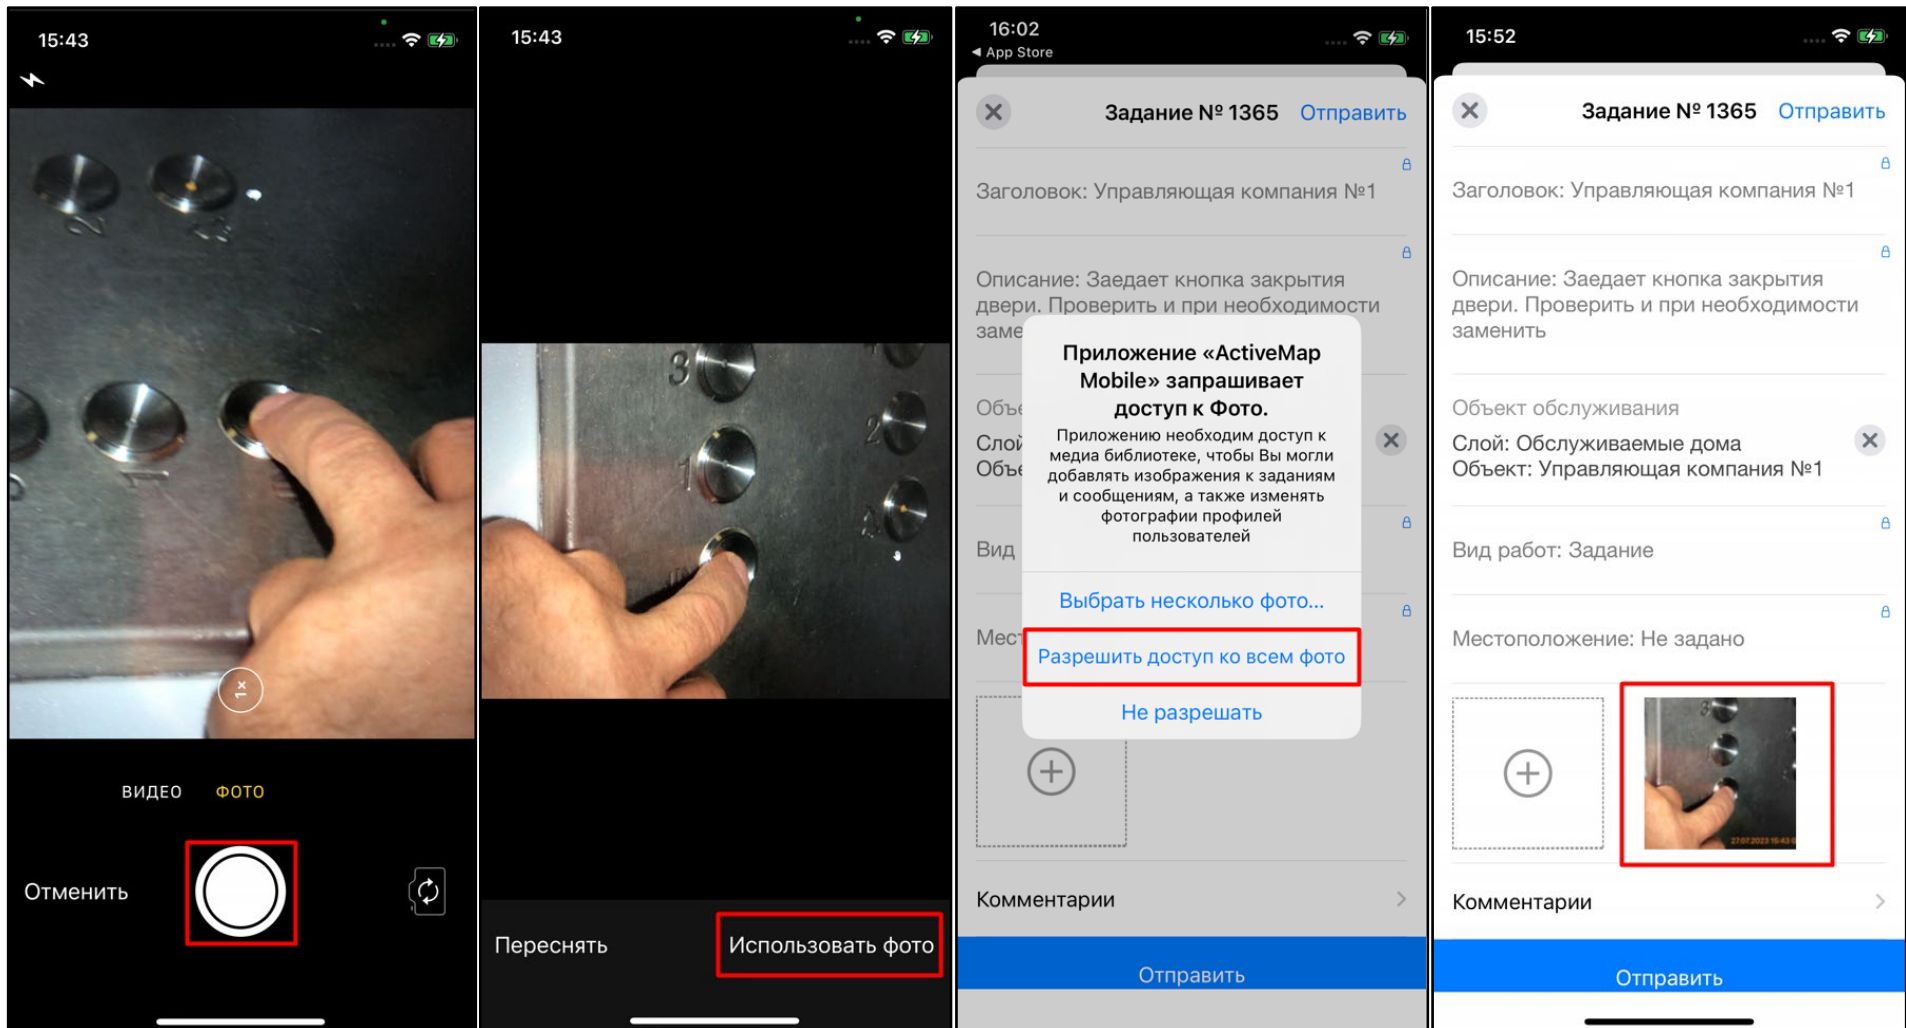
15:43

ВИДЕО ФОТО

Отменить

15:43

Переснять

Использовать фото

16:02
◂ App Store

Задание № 1365 Отправить

Заголовок: Управляющая компания №1

Описание: Заедает кнопка закрытия двери. Проверить и при необходимости заме

Объе
Слой
Объе

Вид

Мест

Приложение «ActiveMap Mobile» запрашивает доступ к Фото.

Приложению необходим доступ к медиа библиотеке, чтобы Вы могли добавлять изображения к заданиям и сообщениям, а также изменять фотографии профилей пользователей

Выбрать несколько фото...

Разрешить доступ ко всем фото

Не разрешать

Комментарии

Отправить

15:52

Задание № 1365 Отправить

Заголовок: Управляющая компания №1

Описание: Заедает кнопка закрытия двери. Проверить и при необходимости заменить

Объект обслуживания
Слой: Обслуживаемые дома
Объект: Управляющая компания №1

Вид работ: Задание

Местоположение: Не задано

Комментарии

Отправить